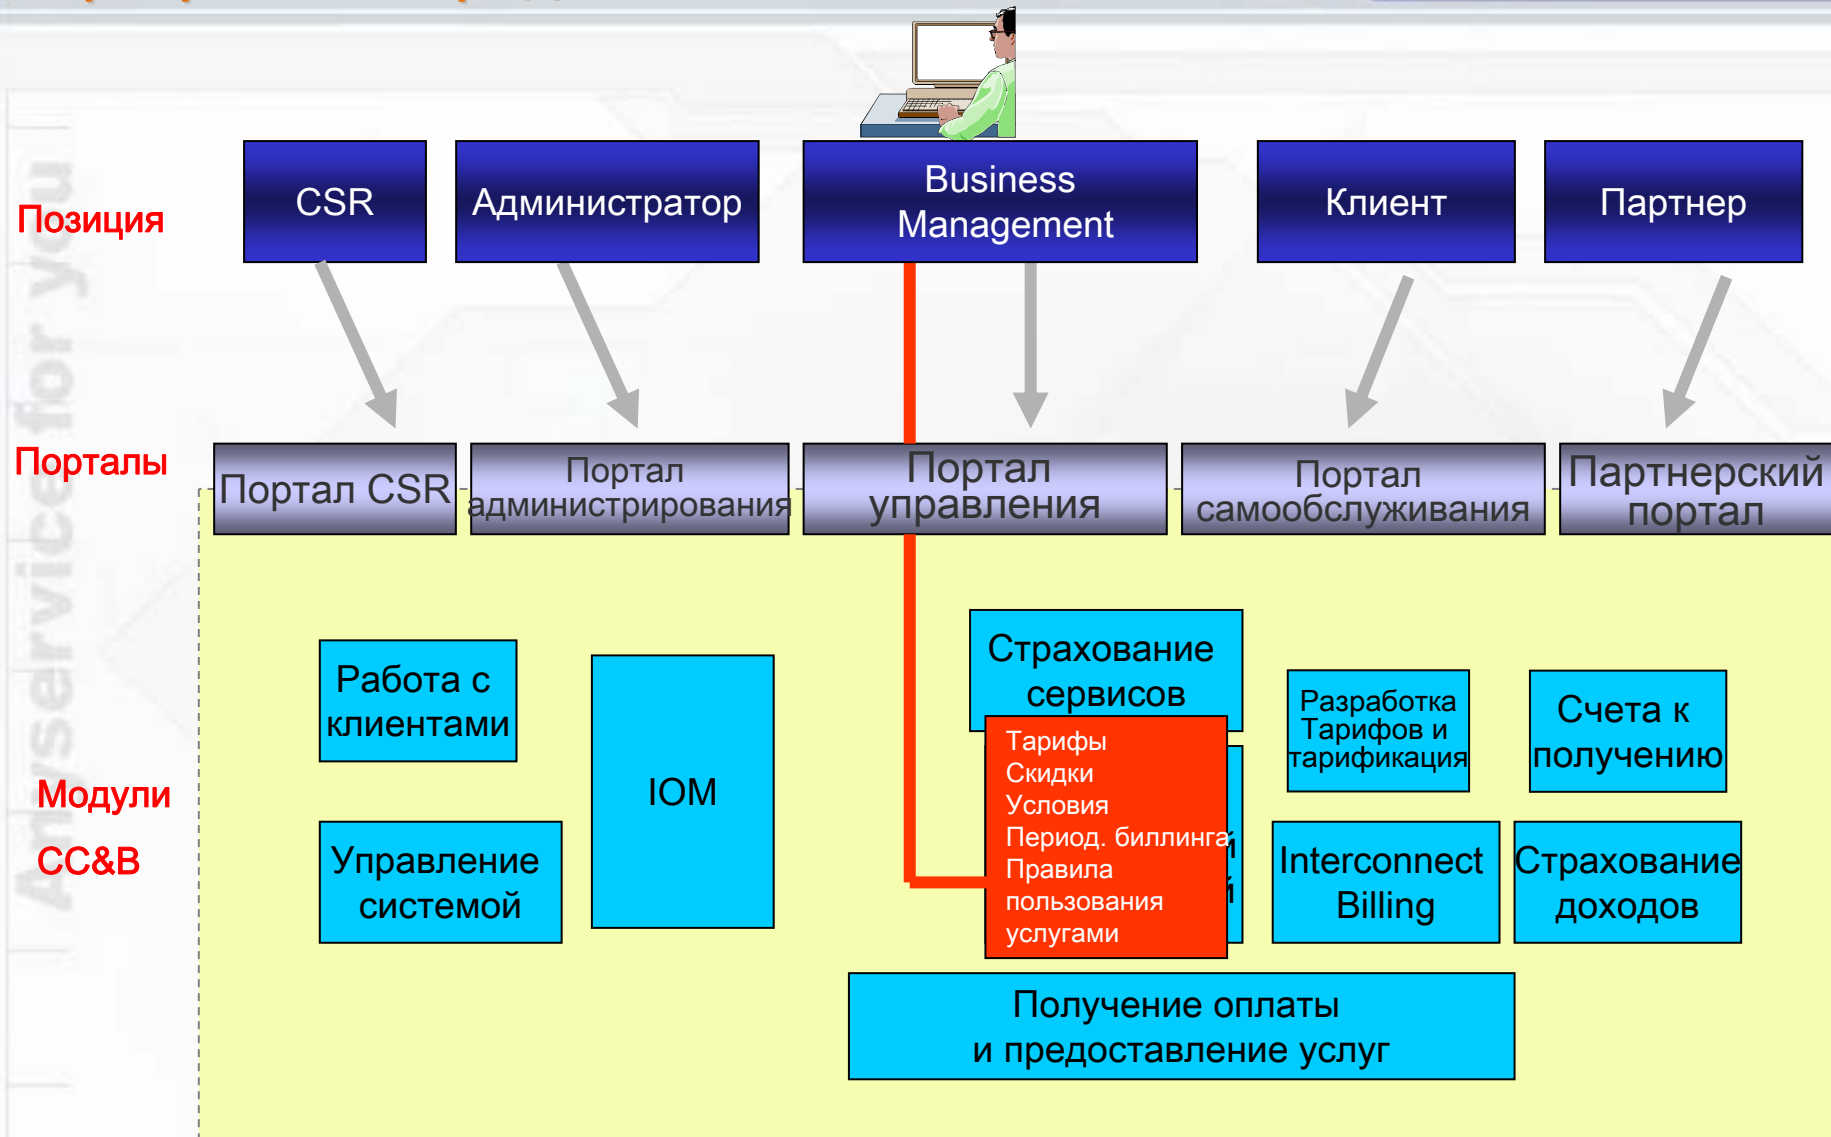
Позиция

CSR

Администратор

Business Management

Клиент

Партнер

Порталы

Портал CSR

Портал администрирования

Портал управления

Портал самообслуживания

Партнерский портал

Модули

CC&B

Работа с клиентами

IOM

Страхование сервисов

Тарифы
Скидки
Условия
Период. биллинга
Правила пользования услугами

Разработка Тарифов и тарификация

Счета к получению

Управление системой

Interconnect Billing

Страхование доходов

Получение оплаты и предоставление услуг